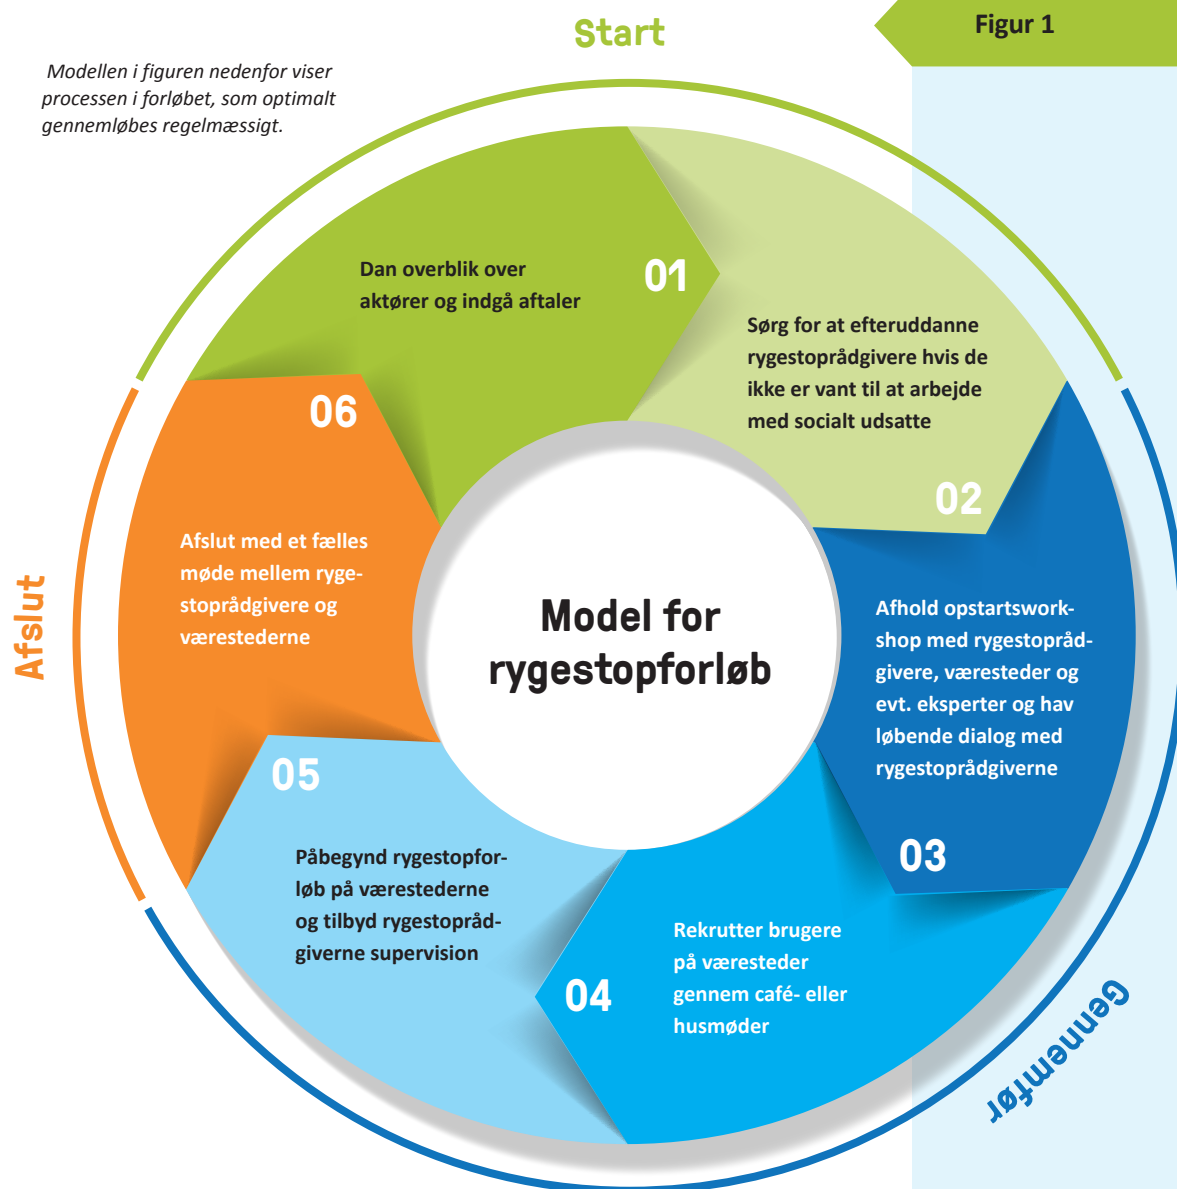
Start

Figur 1

Modellen i figuren nedenfor viser processen i forløbet, som optimalt gennemløbes regelmæssigt.

Dan overblik over aktører og indgå aftaler

01

Sørg for at efteruddanne rygestoprådgivere hvis de ikke er vant til at arbejde med socialt udsatte

02

Afhold opstartsworkshop med rygestoprådgivere, væresteder og evt. eksperter og hav løbende dialog med rygestoprådgiverne

03

Rekrutter brugere på væresteder gennem café- eller husmøder

04

Påbegynd rygestopforløb på værestederne og tilbyd rygestoprådgiverne supervision

05

Afslut med et fælles møde mellem rygestoprådgivere og værestederne

06

Model for rygestopforløb

Afslut

Gennemfør